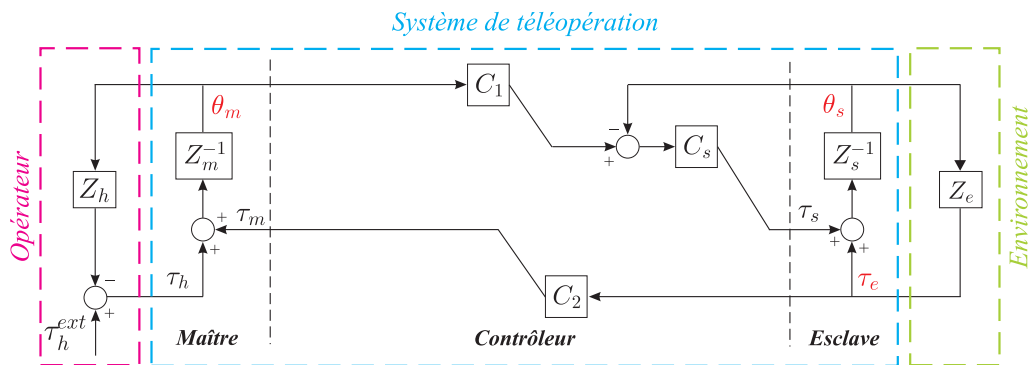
Système de téléopération

Opérateur

Environnement

$C_1$

$\theta_m$

$\theta_s$

$-$

$+$

$C_s$

$Z_m^{-1}$

$Z_s^{-1}$

$Z_h$

$Z_e$

$+$

$+$

$\tau_m$

$\tau_s$

$+$

$+$

$-$

$\tau_h$

$C_2$

$\tau_e$

$+$

$\tau_h^{ext}$

Maître

Contrôleur

Esclave